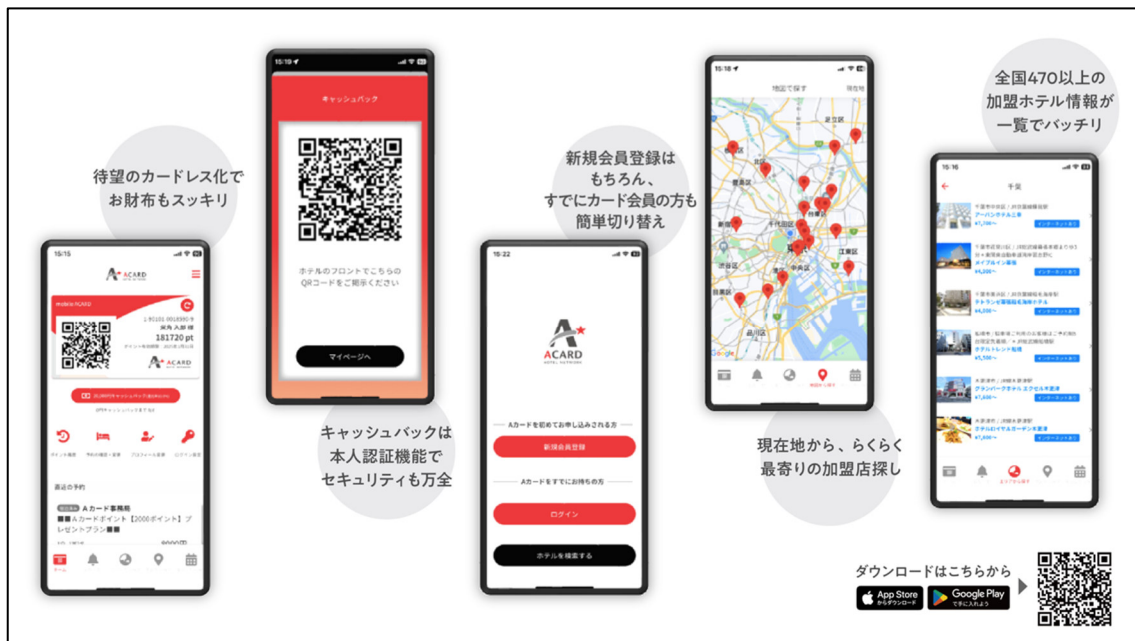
待望のカードレス化で
お財布もスッキリ

15:15

ACARD

mobile ACARD

181720 pt

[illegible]

最近の予約

Aカード事務局

■■Aカードポイント【2000ポイント】プレゼントプラン■■

15:19

キャッシュバック

ホテルのフロントでこちらのQRコードをご掲示ください

マイページへ

キャッシュバックは
本人認証機能で
セキュリティも万全

新規会員登録は
もちろん、
すでにカード会員の方も
簡単切り替え

15:22

ACARD
HOTEL NETWORK

Aカードを初めてお申し込みされる方

新規会員登録

Aカードをすでにお持ちの方

ログイン

ホテルを検索する

15:18

地図で探す

現在地

足立区

葛飾区

板橋区

練馬区

千代田区

新宿区

渋谷区

中央区

江東区

世田谷区

目黒区

大田区

現在地から、らくらく
最寄りの加盟店探し

全国470以上の
加盟ホテル情報が
一覧でバッチリ

15:16

千葉

アーバンホテル三井

メイプルイン幕張

ホテルトレンド船橋

グランパークホテル エクセル木更津

ダウンロードはこちらから

App Store

Google Play